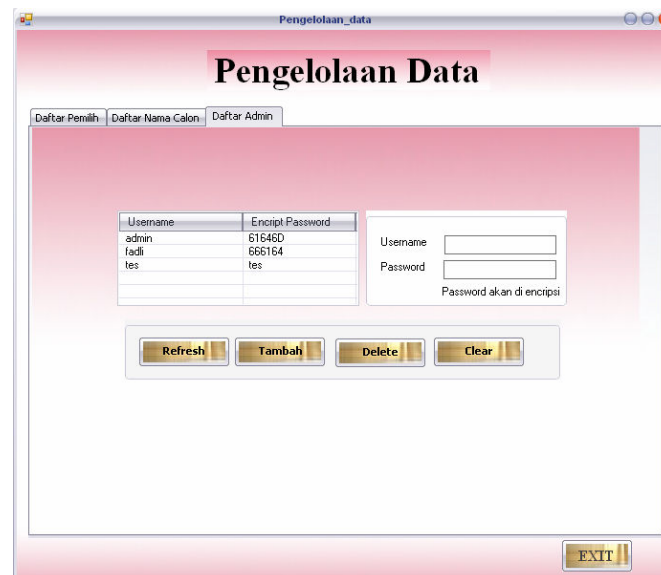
Pengelolaan_data

Pengelolaan Data

Daftar Pemilih | Daftar Nama Calon | Daftar Admin

| Username | Encript Password |
|---|---|
| admin | 61646D |
| fadli | 666164 |
| tes | tes |
| | |
| | |

Username

Password

Password akan di encripsi

Refresh
Tambah
Delete
Clear

EXIT